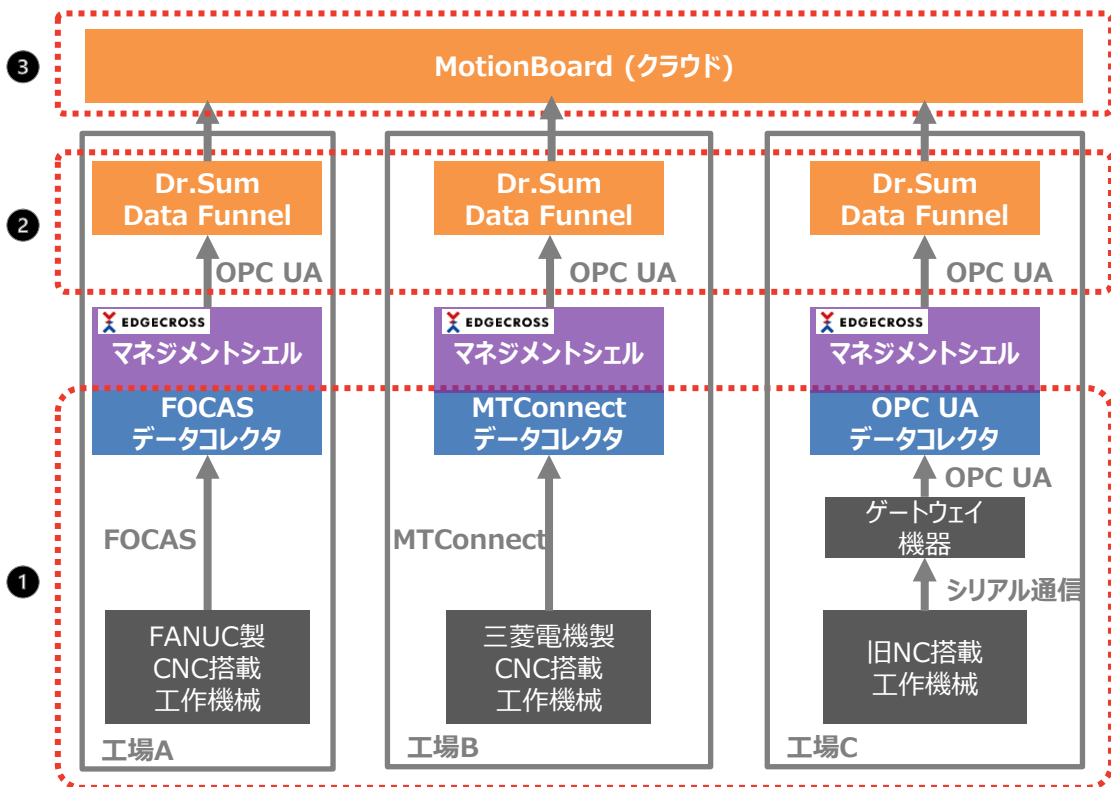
3

MotionBoard (クラウド)

2

Dr.Sum Data Funnel

OPC UA

EDGECROSS

マネジメントシェル

FOCAS データコレクタ

FOCAS

FANUC製 CNC搭載 工作機械

工場A

Dr.Sum Data Funnel

OPC UA

EDGECROSS

マネジメントシェル

MTConnect データコレクタ

MTConnect

三菱電機製 CNC搭載 工作機械

工場B

Dr.Sum Data Funnel

OPC UA

EDGECROSS

マネジメントシェル

OPC UA データコレクタ

OPC UA

ゲートウェイ 機器

シリアル通信

旧NC搭載 工作機械

工場C

1